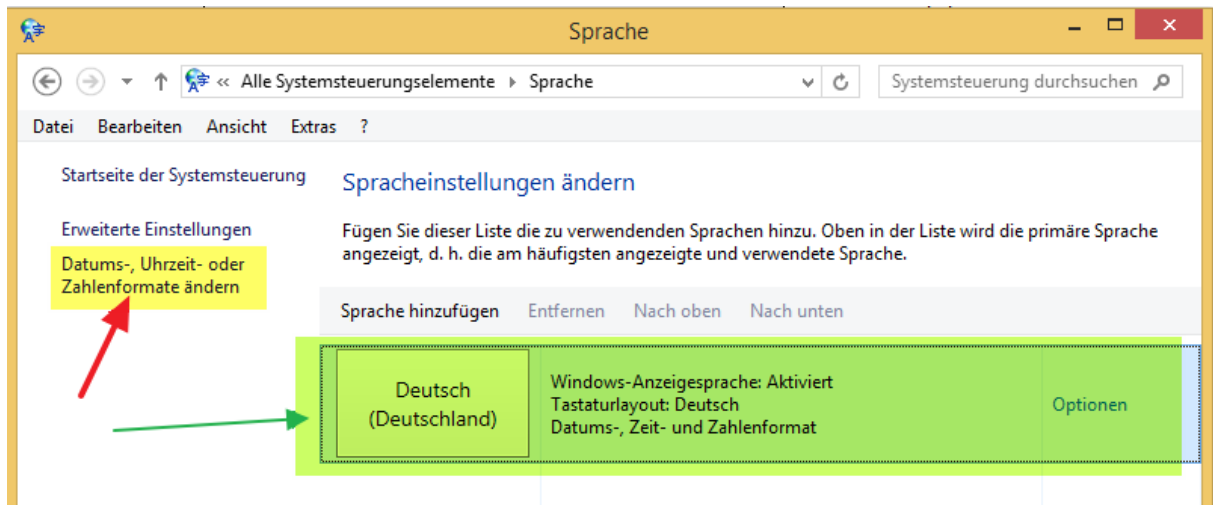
Sprache

« Alle Systemsteuerungselemente › Sprache

Systemsteuerung durchsuchen

Datei Bearbeiten Ansicht Extras ?

Startseite der Systemsteuerung

Erweiterte Einstellungen

Datums-, Uhrzeit- oder Zahlenformate ändern

Spracheinstellungen ändern

Fügen Sie dieser Liste die zu verwendenden Sprachen hinzu. Oben in der Liste wird die primäre Sprache angezeigt, d. h. die am häufigsten angezeigte und verwendete Sprache.

Sprache hinzufügen Entfernen Nach oben Nach unten

Deutsch (Deutschland)

Windows-Anzeigesprache: Aktiviert
Tastaturlayout: Deutsch
Datums-, Zeit- und Zahlenformat

Optionen